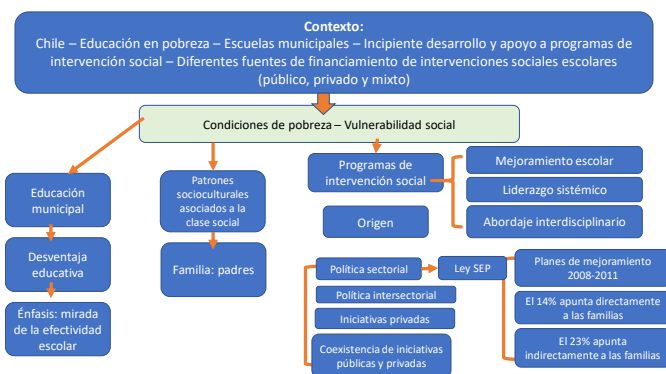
Contexto:
Chile – Educación en pobreza – Escuelas municipales – Incipiente desarrollo y apoyo a programas de intervención social – Diferentes fuentes de financiamiento de intervenciones sociales escolares (público, privado y mixto)

Condiciones de pobreza – Vulnerabilidad social

Educación municipal

Desventaja educativa

Énfasis: mirada de la efectividad escolar

Patrones socioculturales asociados a la clase social

Familia: padres

Programas de intervención social

Mejoramiento escolar

Liderazgo sistémico

Abordaje interdisciplinario

Origen

Política sectorial

Ley SEP

Planes de mejoramiento 2008-2011

El 14% apunta directamente a las familias

El 23% apunta indirectamente a las familias

Política intersectorial

Iniciativas privadas

Coexistencia de iniciativas públicas y privadas